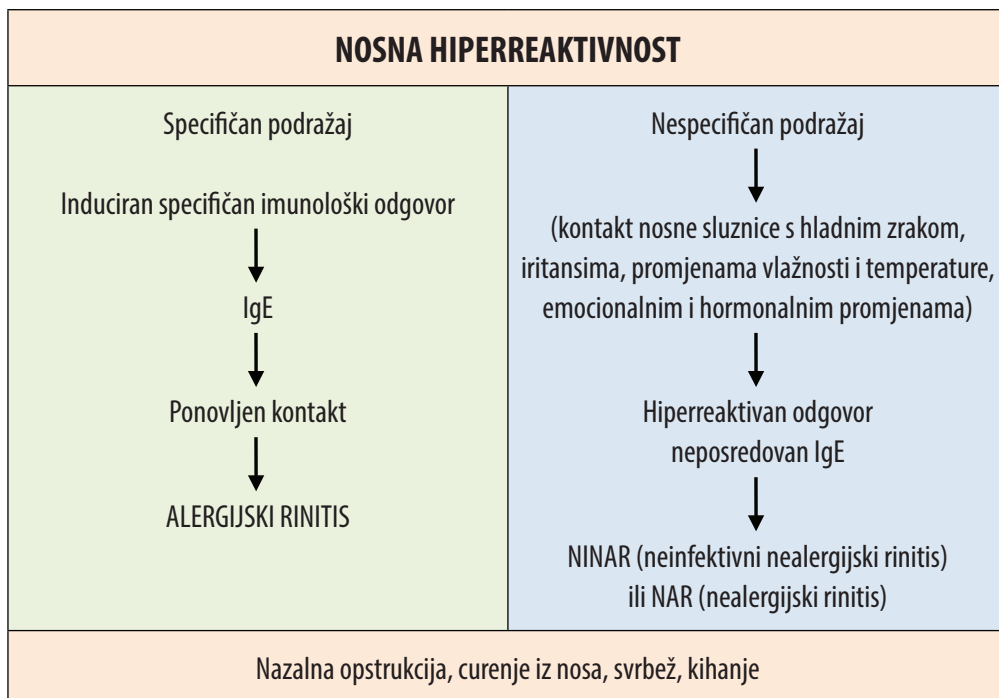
NOSNA HIPERREAKTIVNOST

Specifičan podražaj

Induciran specifičan imunološki odgovor

IgE

Ponovljen kontakt

ALERGIJSKI RINITIS

Nespecifičan podražaj

(kontakt nosne sluznice s hladnim zrakom, iritansima, promjenama vlažnosti i temperature, emocionalnim i hormonalnim promjenama)

Hiperreaktivan odgovor neposredovan IgE

NINAR (neinfektivni nealergijski rinitis) ili NAR (nealergijski rinitis)

Nazalna opstrukcija, curenje iz nosa, svrbež, kihanje